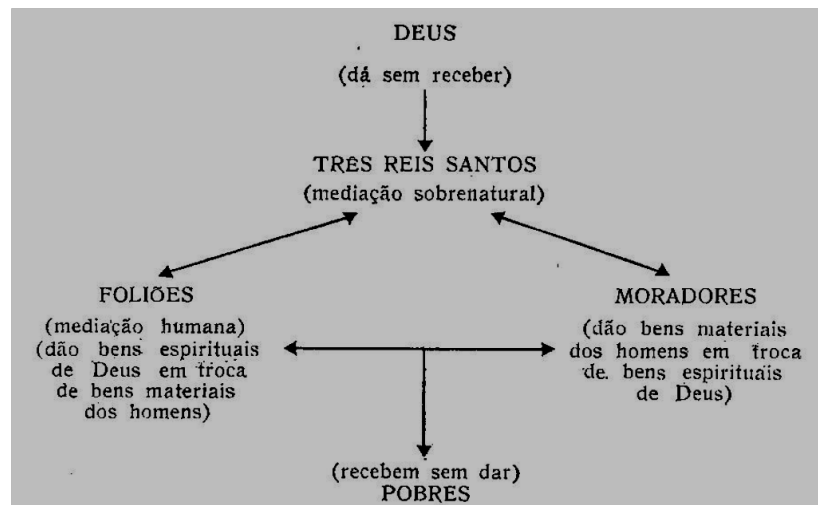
DEUS
(dá sem receber)

TRES REIS SANTOS
(mediação sobrenatural)

FOLIÕES
(mediação humana)
(dão bens espirituais de Deus em troca de bens materiais dos homens)

MORADORES
(dão bens materiais dos homens em troca de. bens espirituais de Deus)

(recebem sem dar)
POBRES